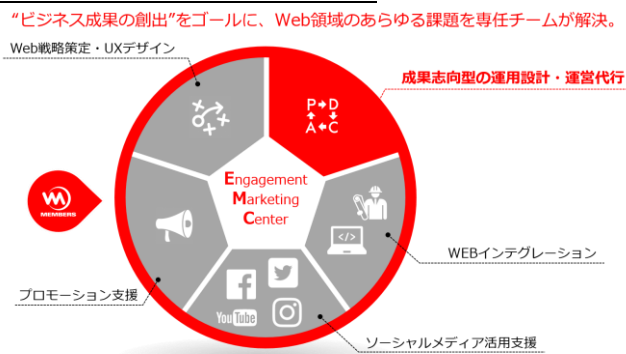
"ビジネス成果の創出"をゴールに、Web領域のあらゆる課題を専任チームが解決。

Web戦略策定・UXデザイン

成果志向型の運用設計・運営代行

P D
A C

MEMBERS

Engagement
Marketing
Center

</>

WEBインテグレーション

プロモーション支援

YouTube

ソーシャルメディア活用支援